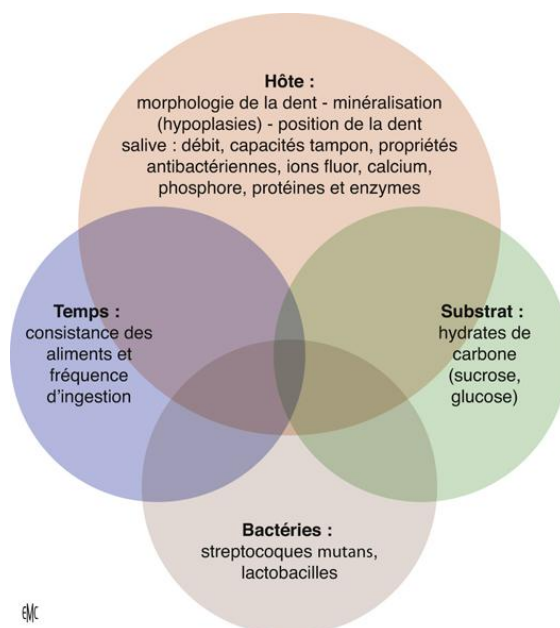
Hôte :
morphologie de la dent - minéralisation (hypoplasies) - position de la dent salive : débit, capacités tampon, propriétés antibactériennes, ions fluor, calcium, phosphore, protéines et enzymes

Temps :
consistance des aliments et fréquence d'ingestion

Substrat :
hydrates de carbone (sucrose, glucose)

Bactéries :
streptocoques mutans, lactobacilles

EMC